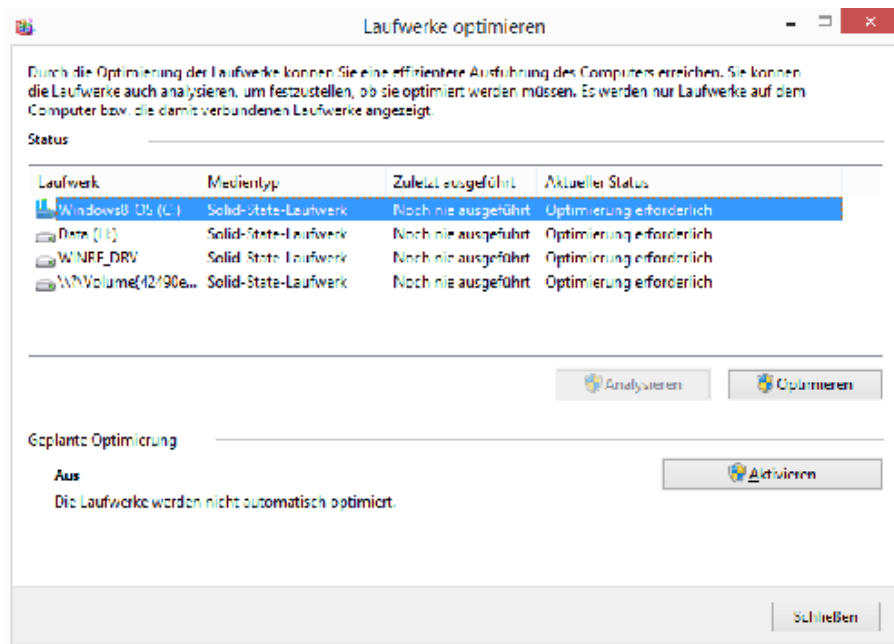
Laufwerke optimieren

Durch die Optimierung der Laufwerke können Sie eine effizientere Ausführung des Computers erreichen. Sie können die Laufwerke auch analysieren, um festzustellen, ob sie optimiert werden müssen. Es werden nur Laufwerke auf dem Computer bzw. die damit verbundenen Laufwerke angezeigt.

Status

| Laufwerk | Medientyp | Zuletzt ausgeführt | Aktueller Status |
|---|---|---|---|
| Windows8_OS (C:) | Solid-State-Laufwerk | Noch nie ausgeführt | Optimierung erforderlich |
| Data (E:) | Solid-State-Laufwerk | Noch nie ausgeführt | Optimierung erforderlich |
| WINRE_DRV | Solid-State-Laufwerk | Noch nie ausgeführt | Optimierung erforderlich |
| \\?\Volume{42f90e... | Solid-State-Laufwerk | Noch nie ausgeführt | Optimierung erforderlich |

Analysieren
Optimieren

Geplante Optimierung

Aus
Die Laufwerke werden nicht automatisch optimiert.

Aktivieren

Schließen